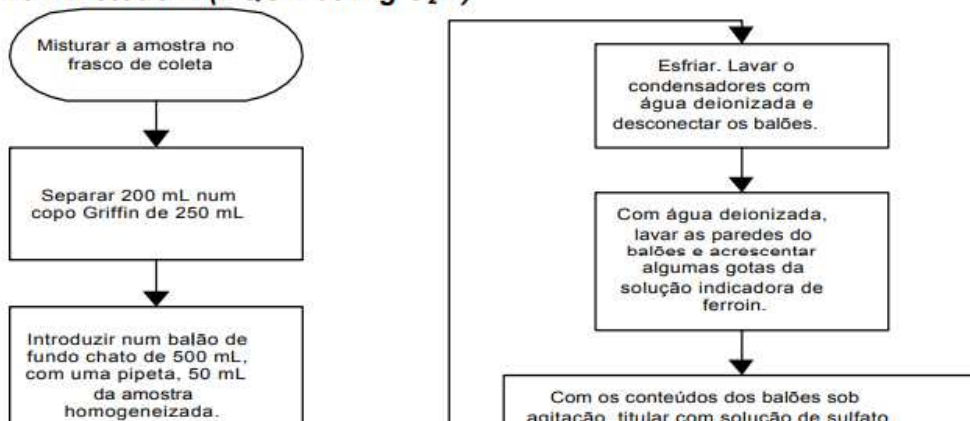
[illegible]

Misturar a amostra no frasco de coleta

Separar 200 mL num copo Griffin de 250 mL

Introduzir num balão de fundo chato de 500 mL, com uma pipeta, 50 mL da amostra homogeneizada.

Esfriar. Lavar o condensadores com água deionizada e desconectar os balões.

Com água deionizada, lavar as paredes do balões e acrescentar algumas gotas da solução indicadora de ferroin.

Com os conteúdos dos balões sob agitação, titular com solução de sulfato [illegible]